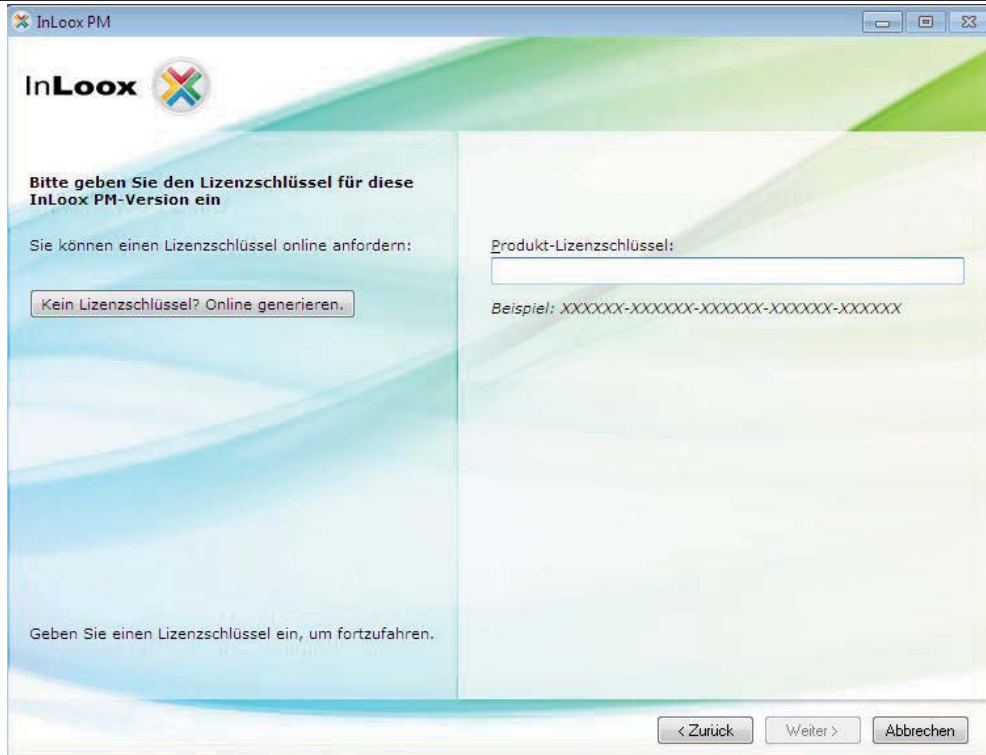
InLoox PM

InLoox

Bitte geben Sie den Lizenzschlüssel für diese InLoox PM-Version ein

Sie können einen Lizenzschlüssel online anfordern:

Kein Lizenzschlüssel? Online generieren.

Produkt-Lizenzschlüssel:

Beispiel: XXXXXX-XXXXXX-XXXXXX-XXXXXX-XXXXXX

Geben Sie einen Lizenzschlüssel ein, um fortzufahren.

< Zurück

Weiter >

Abbrechen